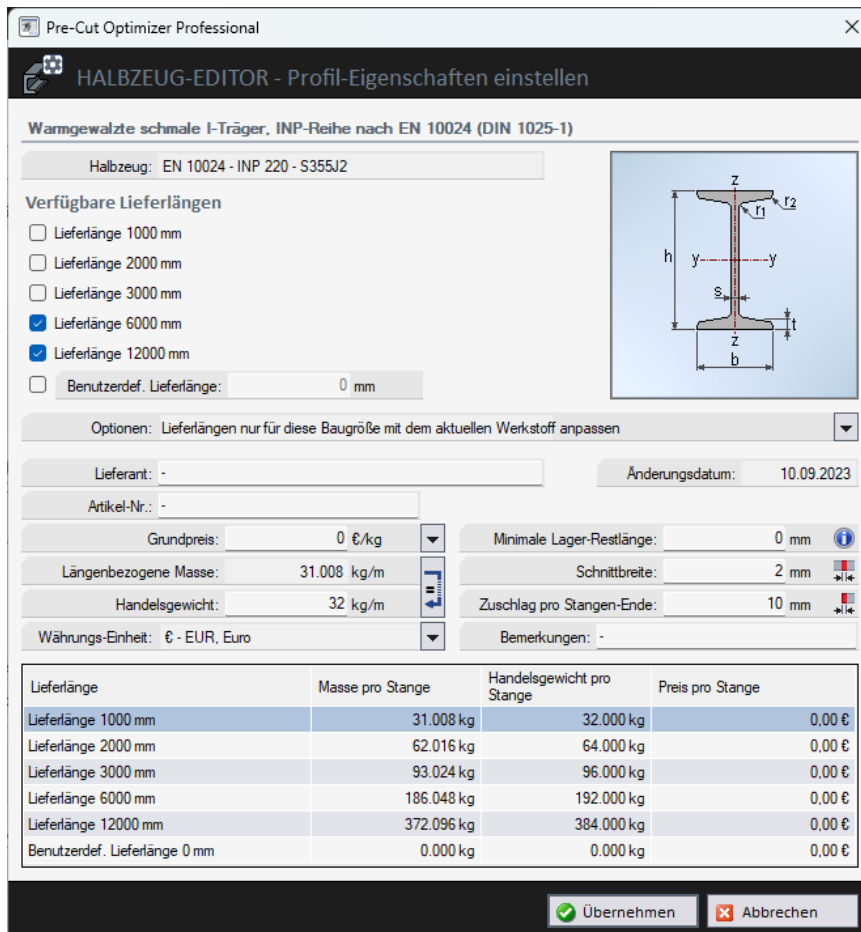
Pre-Cut Optimizer Professional

HALBZEUG-EDITOR - Profil-Eigenschaften einstellen

Warmgewalzte schmale I-Träger, INP-Reihe nach EN 10024 (DIN 1025-1)

Halbzeug: EN 10024 - INP 220 - S355J2

Verfügbare Lieferlängen

Lieferlänge 1000 mm
Lieferlänge 2000 mm
Lieferlänge 3000 mm
Lieferlänge 6000 mm
Lieferlänge 12000 mm
Benutzerdef. Lieferlänge: 0 mm

z
$r_2$
$r_1$
h
y
y
s
t
z
b

Optionen: Lieferlängen nur für diese Baugröße mit dem aktuellen Werkstoff anpassen

Lieferant: -
Änderungsdatum: 10.09.2023
Artikel-Nr.: -
Grundpreis: 0 €/kg
Minimale Lager-Restlänge: 0 mm
Längenbezogene Masse: 31.008 kg/m
Schnittbreite: 2 mm
Handelsgewicht: 32 kg/m
Zuschlag pro Stangen-Ende: 10 mm
Währungs-Einheit: € - EUR, Euro
Bemerkungen: -

| Lieferlänge | Masse pro Stange | Handelsgewicht pro Stange | Preis pro Stange |
|---|---|---|---|
| Lieferlänge 1000 mm | 31.008 kg | 32.000 kg | 0,00 € |
| Lieferlänge 2000 mm | 62.016 kg | 64.000 kg | 0,00 € |
| Lieferlänge 3000 mm | 93.024 kg | 96.000 kg | 0,00 € |
| Lieferlänge 6000 mm | 186.048 kg | 192.000 kg | 0,00 € |
| Lieferlänge 12000 mm | 372.096 kg | 384.000 kg | 0,00 € |
| Benutzerdef. Lieferlänge 0 mm | 0.000 kg | 0.000 kg | 0,00 € |

Übernehmen
Abbrechen